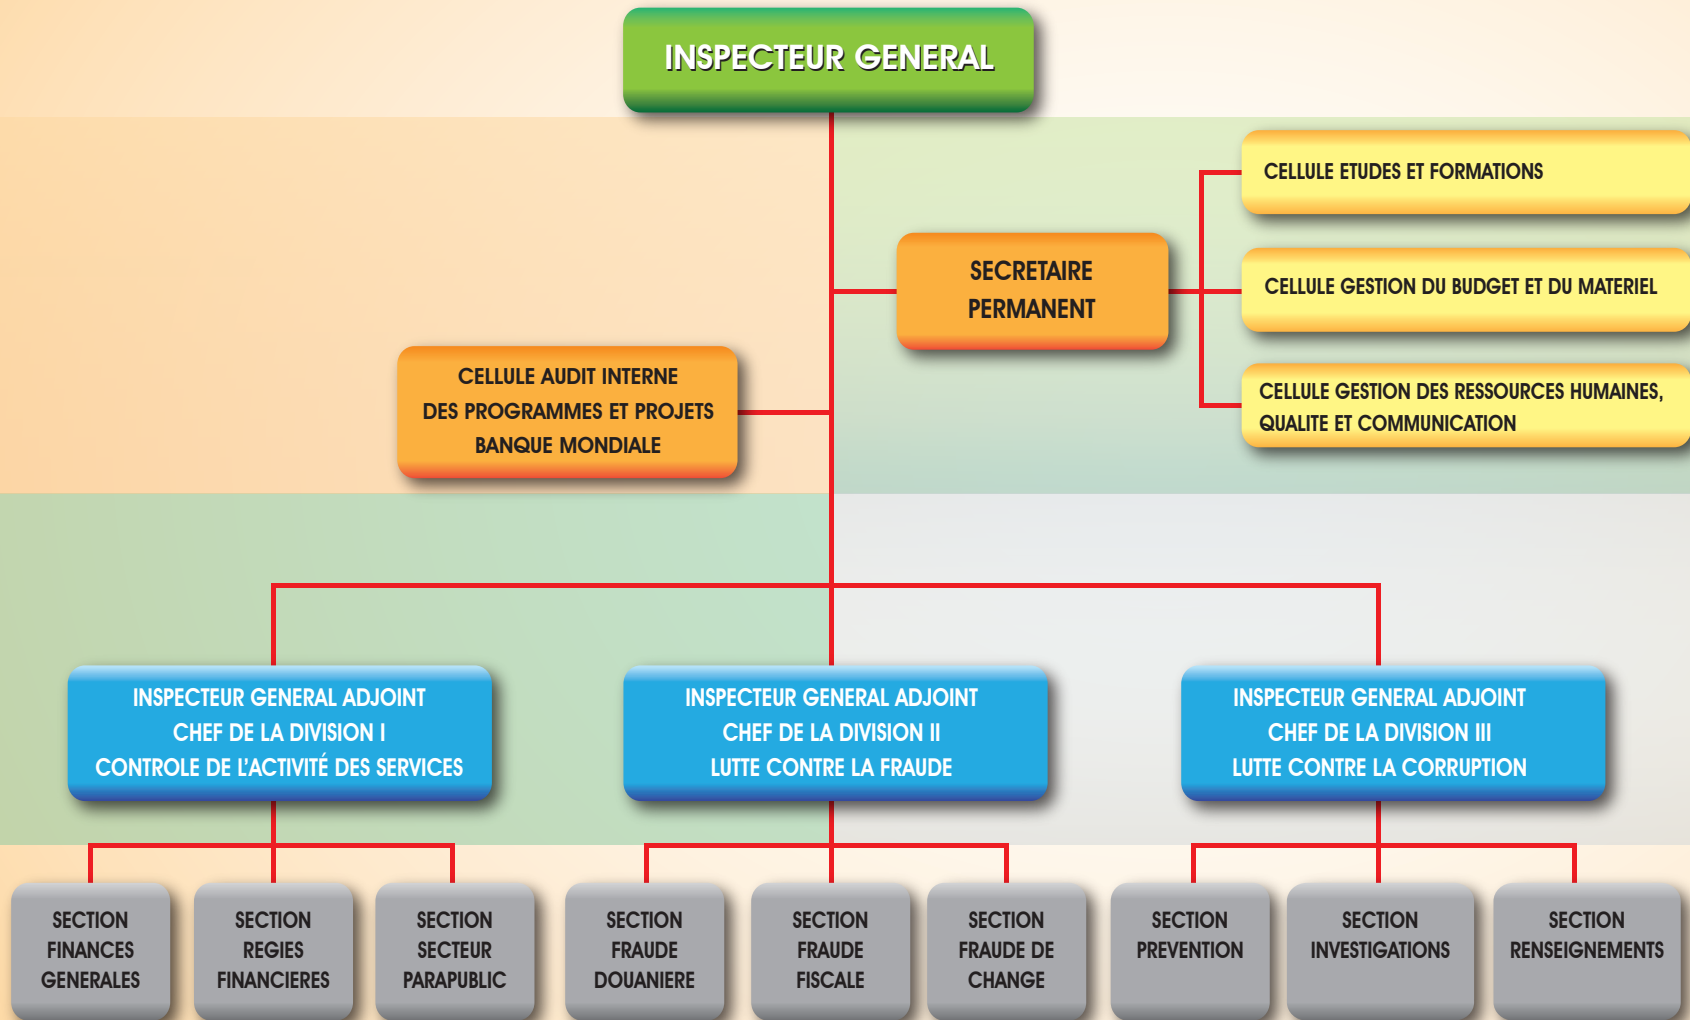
INSPECTEUR GENERAL

CELLULE ETUDES ET FORMATIONS

SECRETAIRE PERMANENT

CELLULE GESTION DU BUDGET ET DU MATERIEL

CELLULE AUDIT INTERNE DES PROGRAMMES ET PROJETS BANQUE MONDIALE

CELLULE GESTION DES RESSOURCES HUMAINES, QUALITE ET COMMUNICATION

INSPECTEUR GENERAL ADJOINT CHEF DE LA DIVISION I CONTROLE DE L'ACTIVITÉ DES SERVICES

INSPECTEUR GENERAL ADJOINT CHEF DE LA DIVISION II LUTTE CONTRE LA FRAUDE

INSPECTEUR GENERAL ADJOINT CHEF DE LA DIVISION III LUTTE CONTRE LA CORRUPTION

SECTION FINANCES GENERALES

SECTION REGIES FINANCIERES

SECTION SECTEUR PARAPUBLIC

SECTION FRAUDE DOUANIERE

SECTION FRAUDE FISCALE

SECTION FRAUDE DE CHANGE

SECTION PREVENTION

SECTION INVESTIGATIONS

SECTION RENSEIGNEMENTS